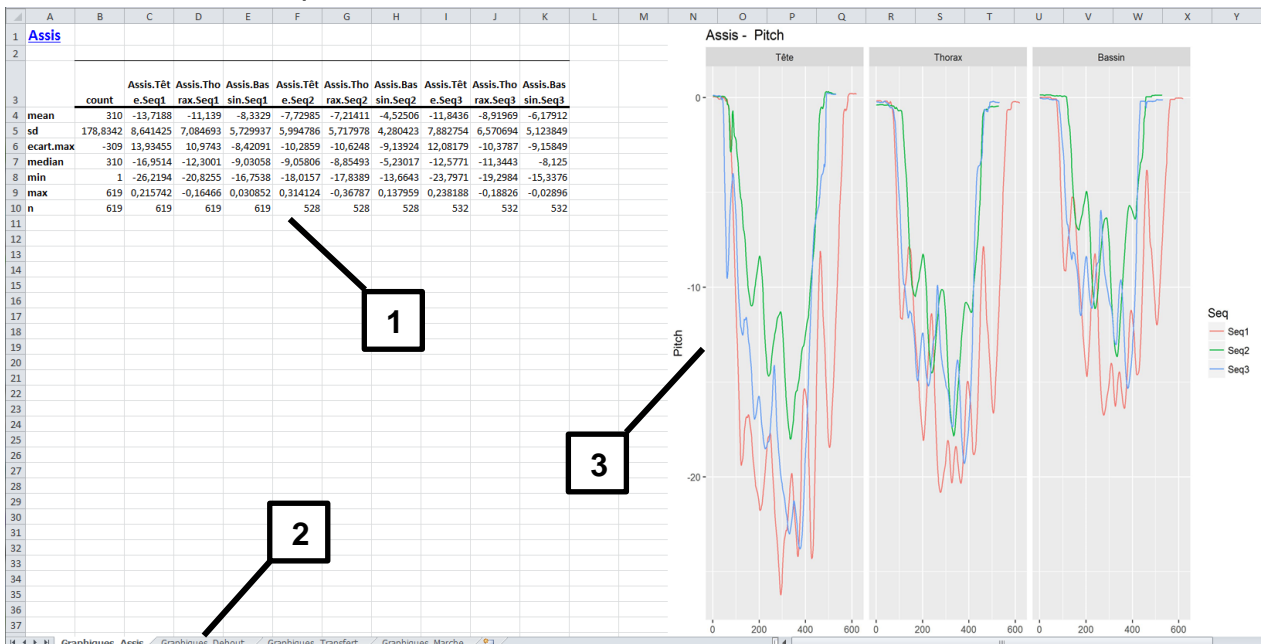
| | A | B | C | D | E | F | G | H | I | J | K | L | M | N | O | P | Q | R | S | T | U | V | W | X | Y |
|---|---|---|---|---|---|---|---|---|---|---|---|---|---|---|---|---|---|---|---|---|---|---|---|---|---|
| 1 | Assis | | | | | | | | | | | | | | | | | | | | | | | | |
| 2 | | | | | | | | | | | | | | | | | | | | | | | | | |
| 3 | | count | Assis.Tête.Seq1 | Assis.Thorax.Seq1 | Assis.Bassin.Seq1 | Assis.Tête.Seq2 | Assis.Thorax.Seq2 | Assis.Bassin.Seq2 | Assis.Tête.Seq3 | Assis.Thorax.Seq3 | Assis.Bassin.Seq3 | | | | | | | | | | | | | | |
| 4 | mean | 310 | -13,7188 | -11,139 | -8,3329 | -7,72985 | -7,21411 | -4,52506 | -11,8436 | -8,91969 | -6,17912 | | | | | | | | | | | | | | |
| 5 | sd | 178,8342 | 8,641425 | 7,084693 | 5,729937 | 5,994786 | 5,717978 | 4,280423 | 7,882754 | 6,570694 | 5,123849 | | | | | | | | | | | | | | |
| 6 | ecart.max | -309 | 13,93455 | 10,9743 | -8,42091 | -10,2859 | -10,6248 | -9,13924 | 12,08179 | -10,3787 | -9,15849 | | | | | | | | | | | | | | |
| 7 | median | 310 | -16,9514 | -12,3001 | -9,03058 | -9,05806 | -8,85493 | -5,23017 | -12,5771 | -11,3443 | -8,125 | | | | | | | | | | | | | | |
| 8 | min | 1 | -26,2194 | -20,8255 | -16,7538 | -18,0157 | -17,8389 | -13,6643 | -23,7971 | -19,2984 | -15,3376 | | | | | | | | | | | | | | |
| 9 | max | 619 | 0,215742 | -0,16466 | 0,030852 | 0,314124 | -0,36787 | 0,137959 | 0,238188 | -0,18826 | -0,02896 | | | | | | | | | | | | | | |
| 10 | n | 619 | 619 | 619 | 619 | 528 | 528 | 528 | 532 | 532 | 532 | | | | | | | | | | | | | | |

11 12 13 14 15 16 17 18 19 20 21 22 23 24 25 26 27 28 29 30 31 32 33 34 35 36 37

1

2

3

Assis - Pitch

Tête

Thorax

Bassin

0
-10
-20

Pitch

0 200 400 600
0 200 400 600
0 200 400 600

Seq
Seq1
Seq2
Seq3

Graphiques_Assis | Graphiques_Debout | Graphiques_Transfert | Graphiques_Marche